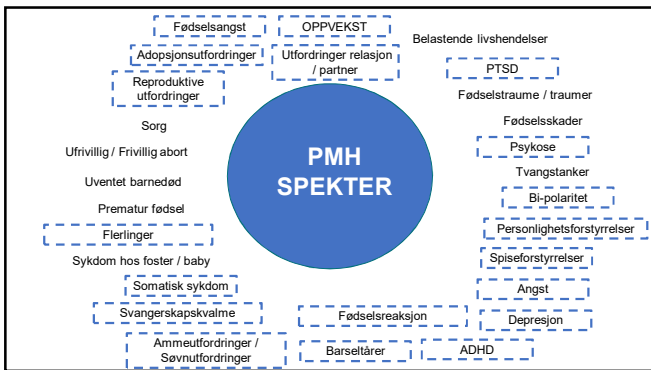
Fødselsangst

OPPVEKST

Belastende livshendelser

Adopsjonsutfordringer

Utfordringer relasjon / partner

PTSD

Reproduktive utfordringer

Fødselstraume / traumer

Fødselsskader

Sorg

PMH SPEKTER

Psykose

Ufrivillig / Frivillig abort

Tvangstanker

Uventet barnedød

Bi-polaritet

Prematur fødsel

Personlighetsforstyrrelser

Flerlinger

Sykdom hos foster / baby

Spiseforstyrrelser

Somatisk sykdom

Angst

Svangerskapskvalme

Fødselsreaksjon

Depresjon

Ammeutfordringer / Søvnutfordringer

Barseltårer

ADHD